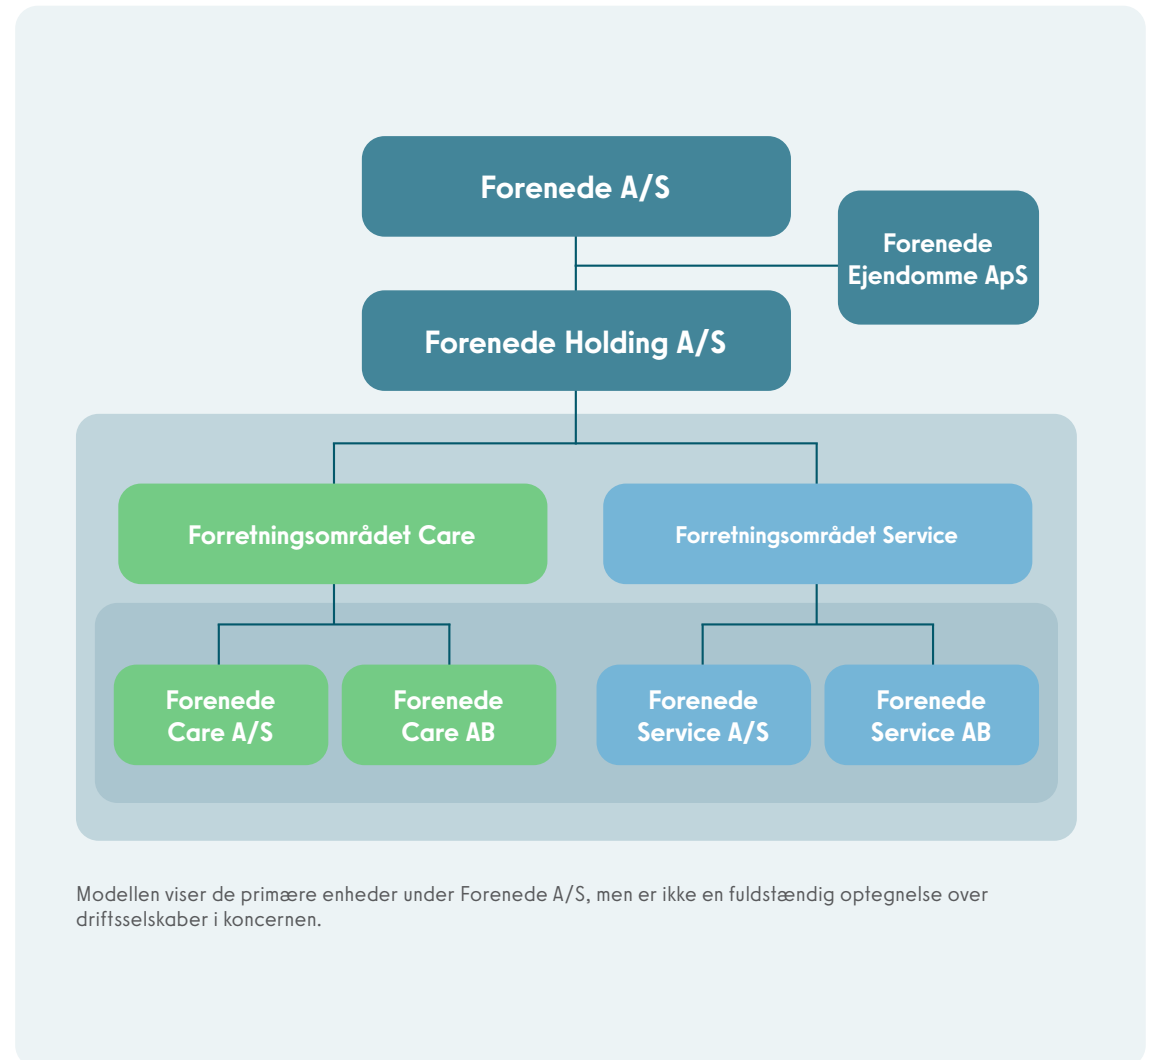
Forenede A/S

Forenede Ejendomme ApS

Forenede Holding A/S

Forretningsområdet Care

Forretningsområdet Service

Forenede Care A/S

Forenede Care AB

Forenede Service A/S

Forenede Service AB

Modellen viser de primære enheder under Forenede A/S, men er ikke en fuldstændig optegnelse over driftsselskaber i koncernen.